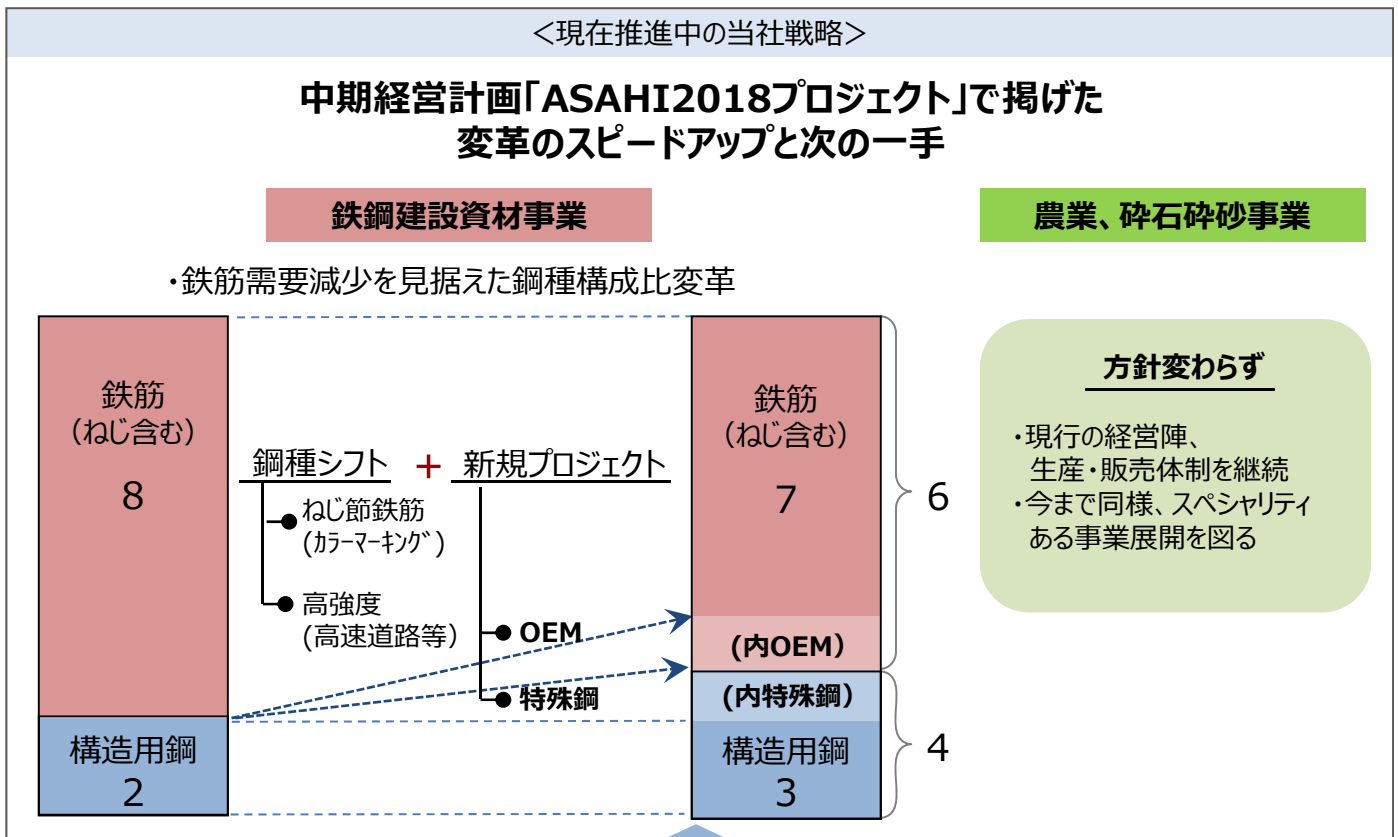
＜現在推進中の当社戦略＞

中期経営計画「ASAHI2018プロジェクト」で掲げた
変革のスピードアップと次の一手

鉄鋼建設資材事業

農業、砕石砕砂事業

・鉄筋需要減少を見据えた鋼種構成比変革

鉄筋
（ねじ含む）
8

構造用鋼
2

鋼種シフト ＋ 新規プロジェクト

ねじ節鉄筋
（カラーマーキング）

高強度
（高速道路等）

OEM

特殊鋼

鉄筋
（ねじ含む）
7

（内OEM）

（内特殊鋼）

構造用鋼
3

6

4

方針変わらず

・現行の経営陣、
生産・販売体制を継続
・今まで同様、スペシャリティ
ある事業展開を図る